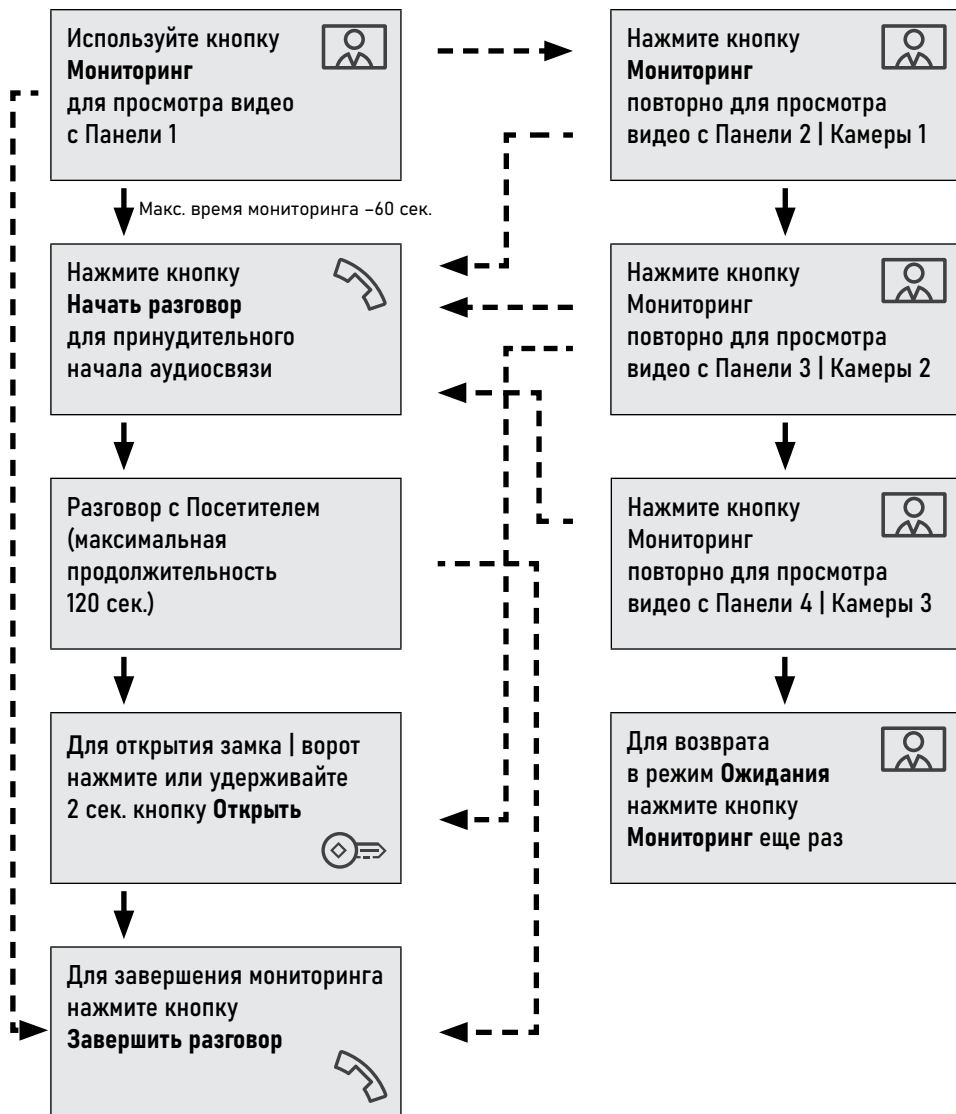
Используйте кнопку **Мониторинг** для просмотра видео с Панели 1

Макс. время мониторинга –60 сек.

Нажмите кнопку **Начать разговор** для принудительного начала аудиосвязи

Разговор с Посетителем (максимальная продолжительность 120 сек.)

Для открытия замка | ворот нажмите или удерживайте 2 сек. кнопку **Открыть**

Для завершения мониторинга нажмите кнопку **Завершить разговор**

Нажмите кнопку **Мониторинг** повторно для просмотра видео с Панели 2 | Камеры 1

Нажмите кнопку Мониторинг повторно для просмотра видео с Панели 3 | Камеры 2

Нажмите кнопку Мониторинг повторно для просмотра видео с Панели 4 | Камеры 3

Для возврата в режим **Ожидания** нажмите кнопку **Мониторинг** еще раз